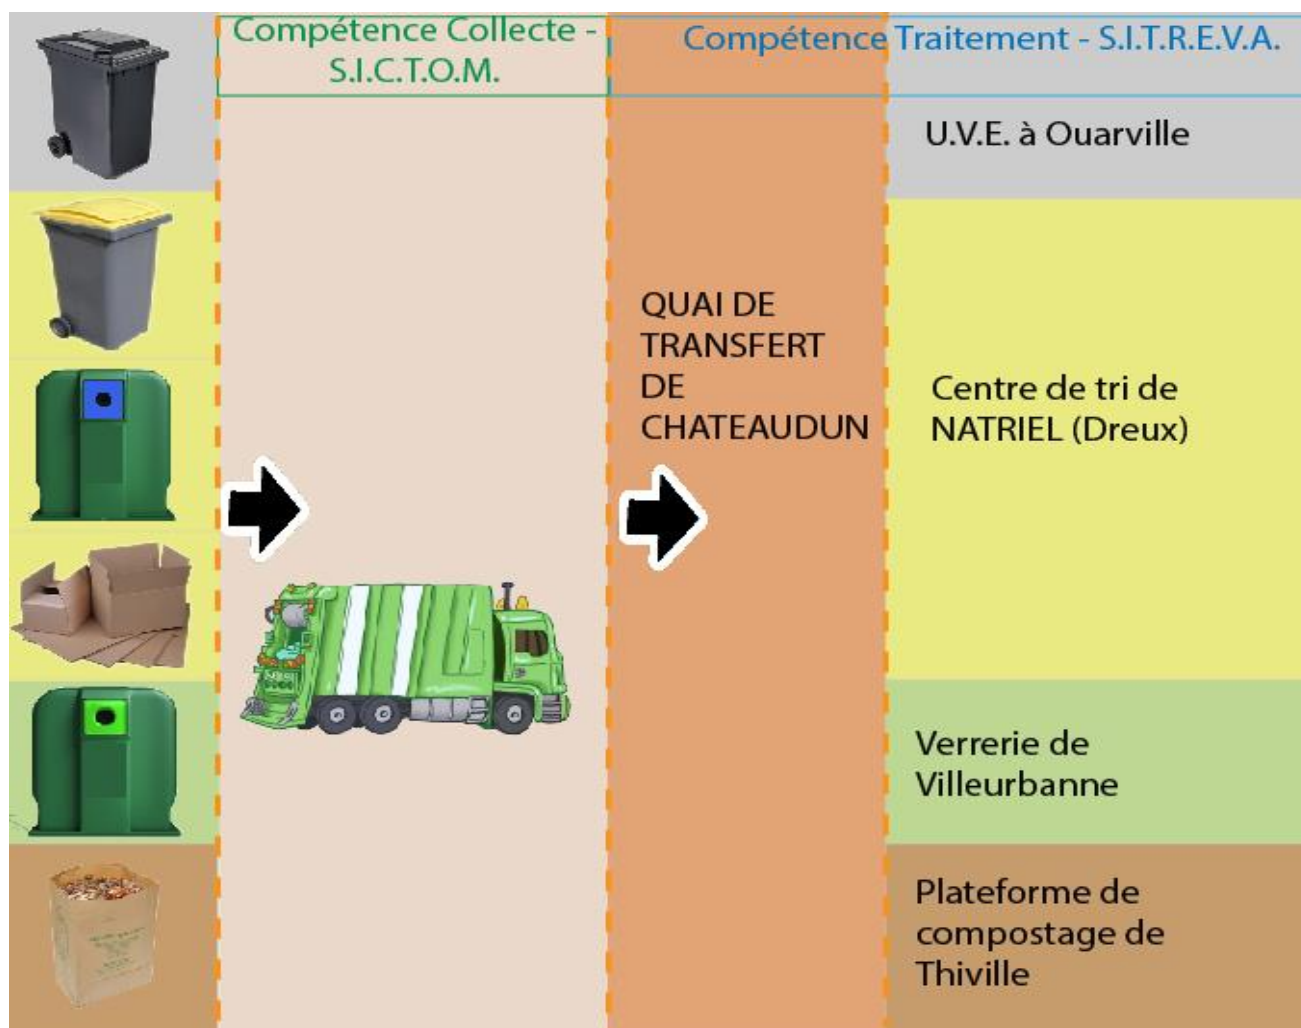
Compétence Collecte - S.I.C.T.O.M.

Compétence Traitement - S.I.T.R.E.V.A.

U.V.E. à Ouarville

QUAI DE TRANSFERT DE CHATEAUDUN

Centre de tri de NATRIEL (Dreux)

Verrerie de Villeurbanne

Plateforme de compostage de Thiville